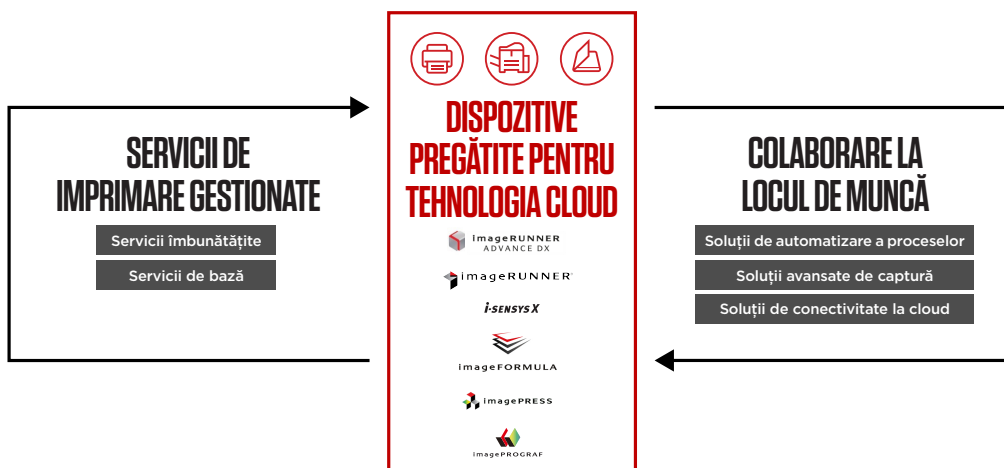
SERVICII DE IMPRIMARE GESTIONATE

Servicii îmbunătățite

Servicii de bază

DISPOZITIVE PREGĂTITE PENTRU TEHNOLOGIA CLOUD

imageRUNNER ADVANCE DX

imageRUNNER

i-SENSYS X

imageFORMULA

imagePRESS

imagePROGRAF

COLABORARE LA LOCUL DE MUNCĂ

Soluții de automatizare a proceselor

Soluții avansate de captură

Soluții de conectivitate la cloud